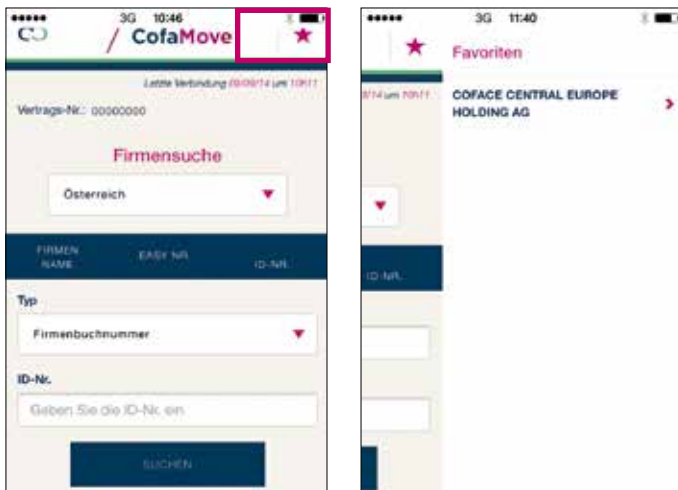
●●●●● 3G 10:46

CofaMove

★

Letzte Verbindung 09/09/14 um 10h11

Vertrags-Nr.: 00000000

Firmensuche

Österreich

FIRMEN NAME

EASY NR.

ID-NR.

Typ

Firmenbuchnummer

ID-Nr.

Geben Sie die ID-Nr. ein

SUCHEN

●●●●● 3G 11:40

★

Favoriten

COFACE CENTRAL EUROPE HOLDING AG

9/14 um 10h11

ID-NR.